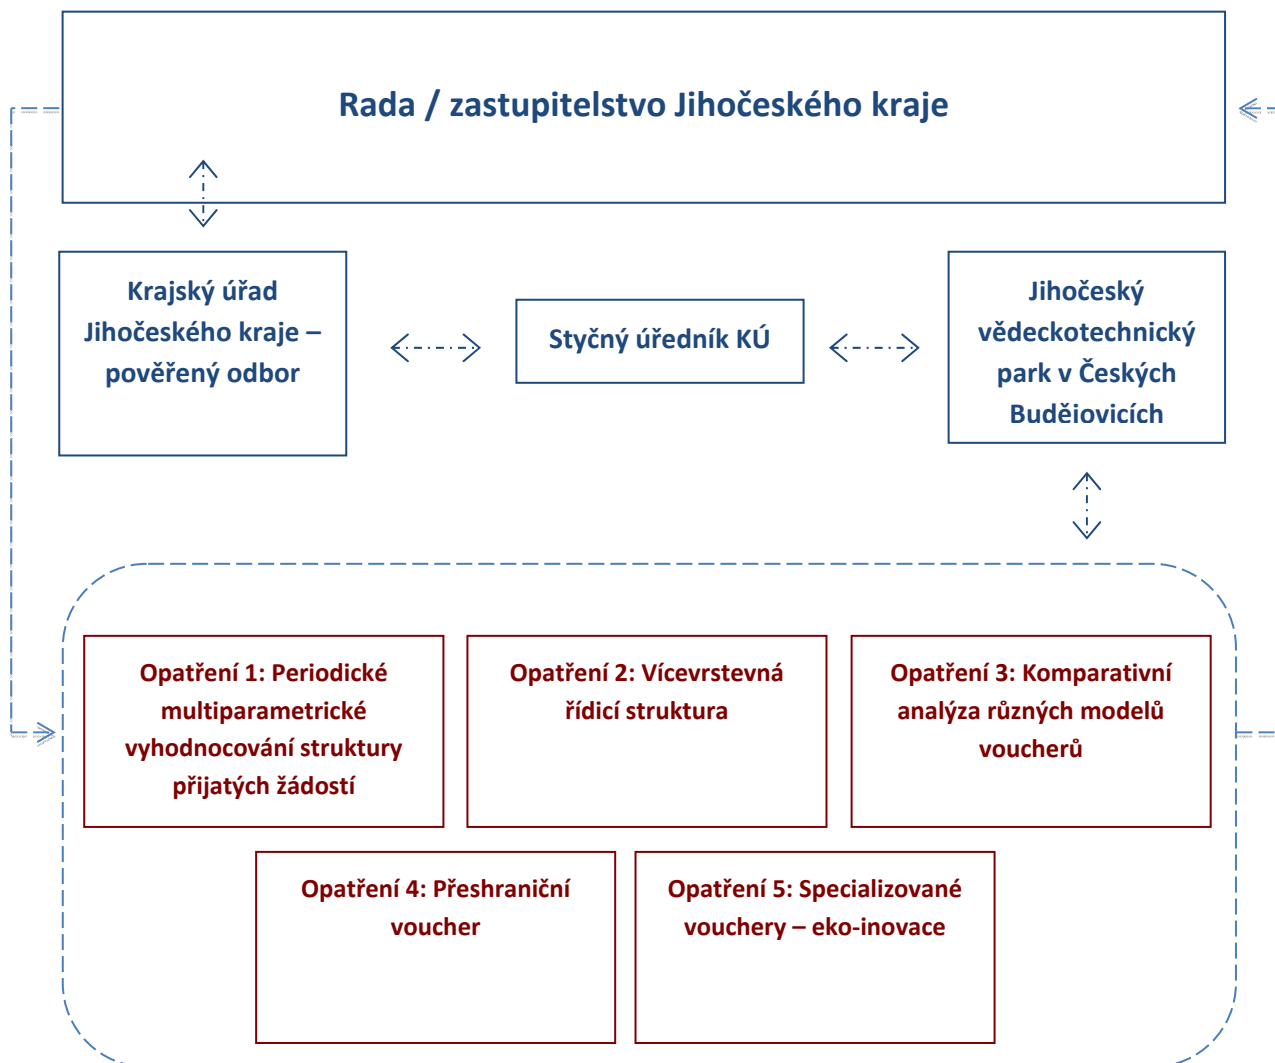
Rada / zastupitelstvo Jihočeského kraje

Krajský úřad Jihočeského kraje – pověřený odbor

Styčný úředník KÚ

Jihočeský vědeckotechnický park v Českých Buděiovicích

Opatření 1: Periodické multiparametrické vyhodnocování struktury přijatých žádostí

Opatření 2: Vícevrstevná řídicí struktura

Opatření 3: Komparativní analýza různých modelů voucherů

Opatření 4: Přeshraniční voucher

Opatření 5: Specializované vouchery – eko-inovace